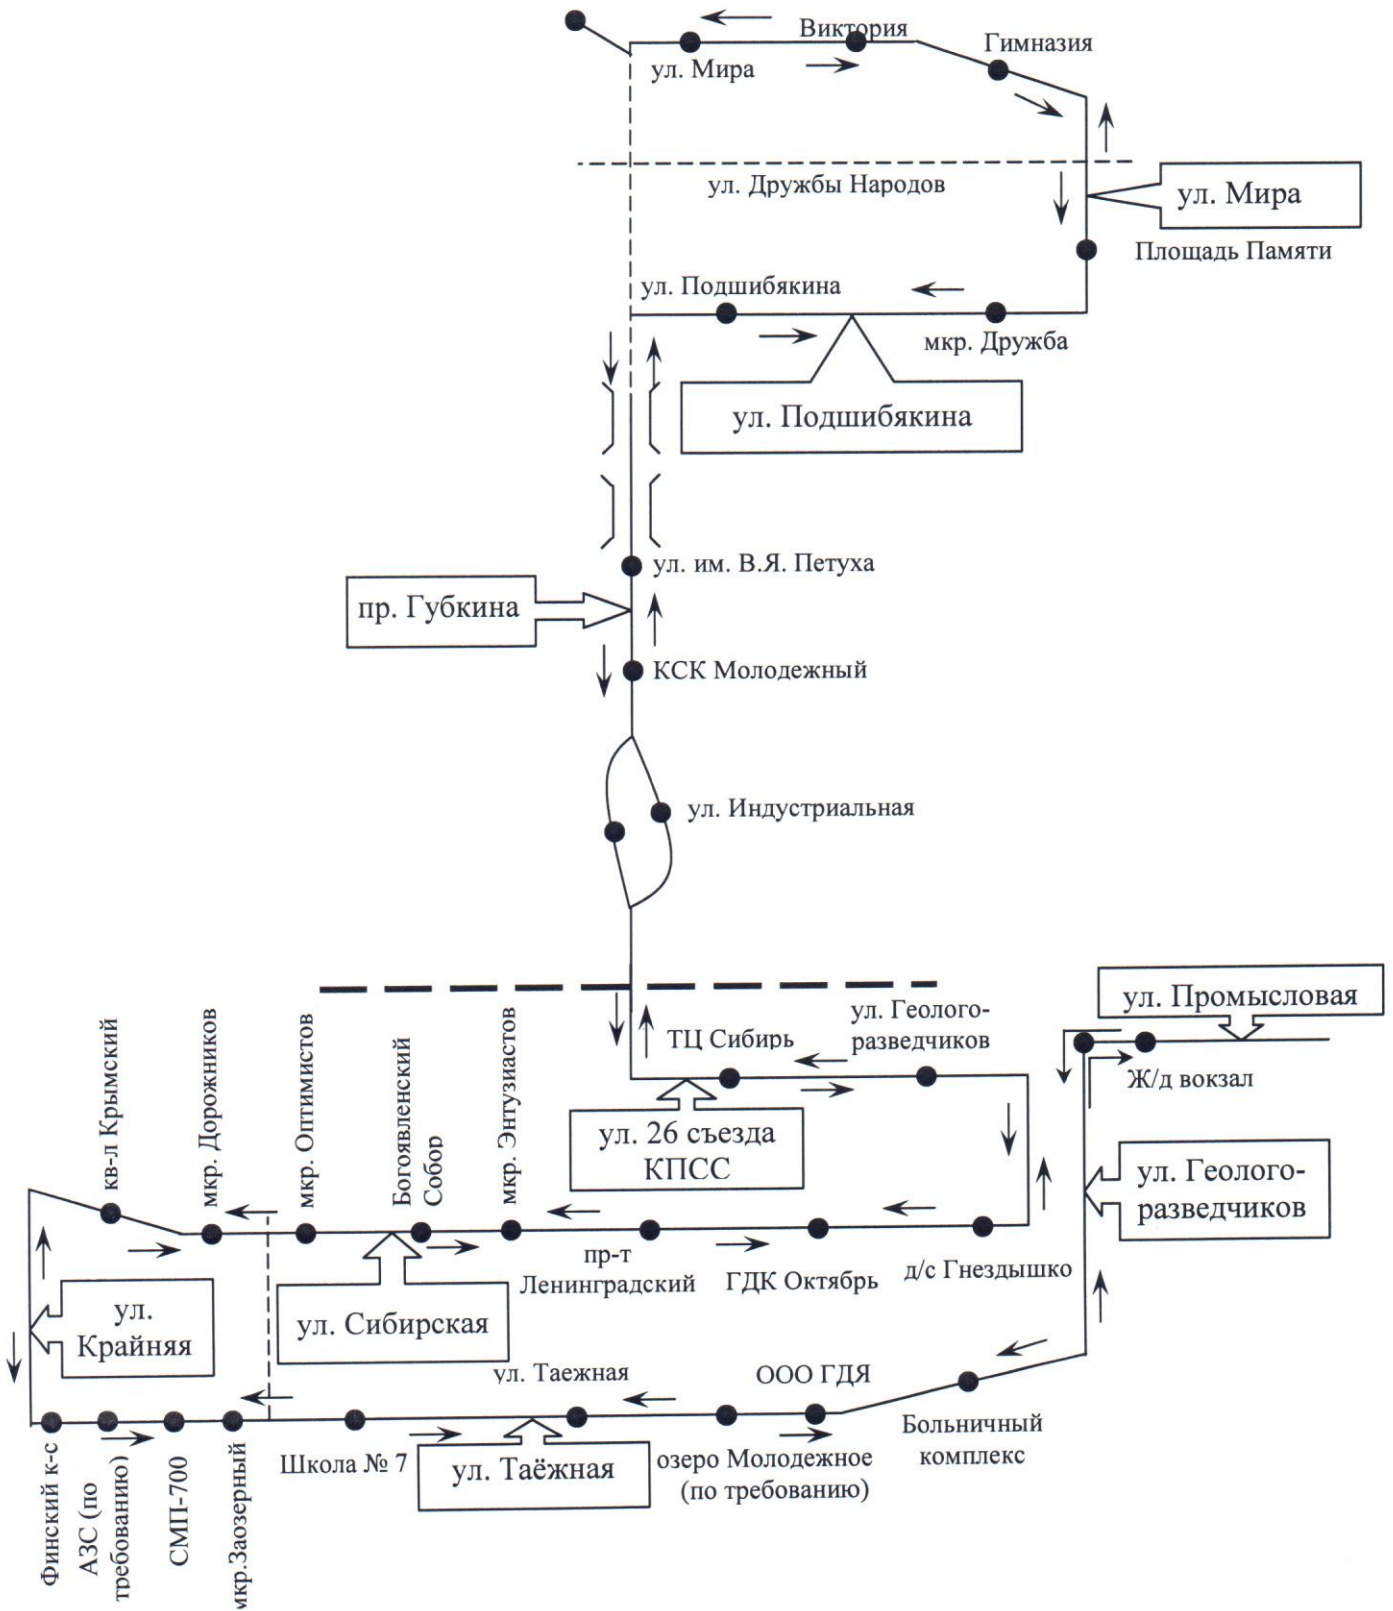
Виктория
ул. Мира
Гимназия
ул. Дружбы Народов
ул. Мира
Площадь Памяти
ул. Подшибякина
мкр. Дружба
ул. Подшибякина
ул. им. В.Я. Петуха
пр. Губкина
КСК Молодежный
ул. Индустриальная
ул. Промысловая
ул. Геологоразведчиков
ТЦ Сибирь
Ж/д вокзал
ул. 26 съезда КПСС
ул. Геологоразведчиков
кв-л Крымский
мкр. Дорожников
мкр. Оптимистов
Богоявленский Собор
мкр. Энтузиастов
пр-т Ленинградский
ГДК Октябрь
д/с Гнездышко
ул. Крайняя
ул. Сибирская
ул. Таежная
ООО ГДЯ
Больничный комплекс
Финский к-с
АЗС (по требованию)
СМП-700
мкр.Заозерный
Школа № 7
ул. Таёжная
озеро Молодежное (по требованию)